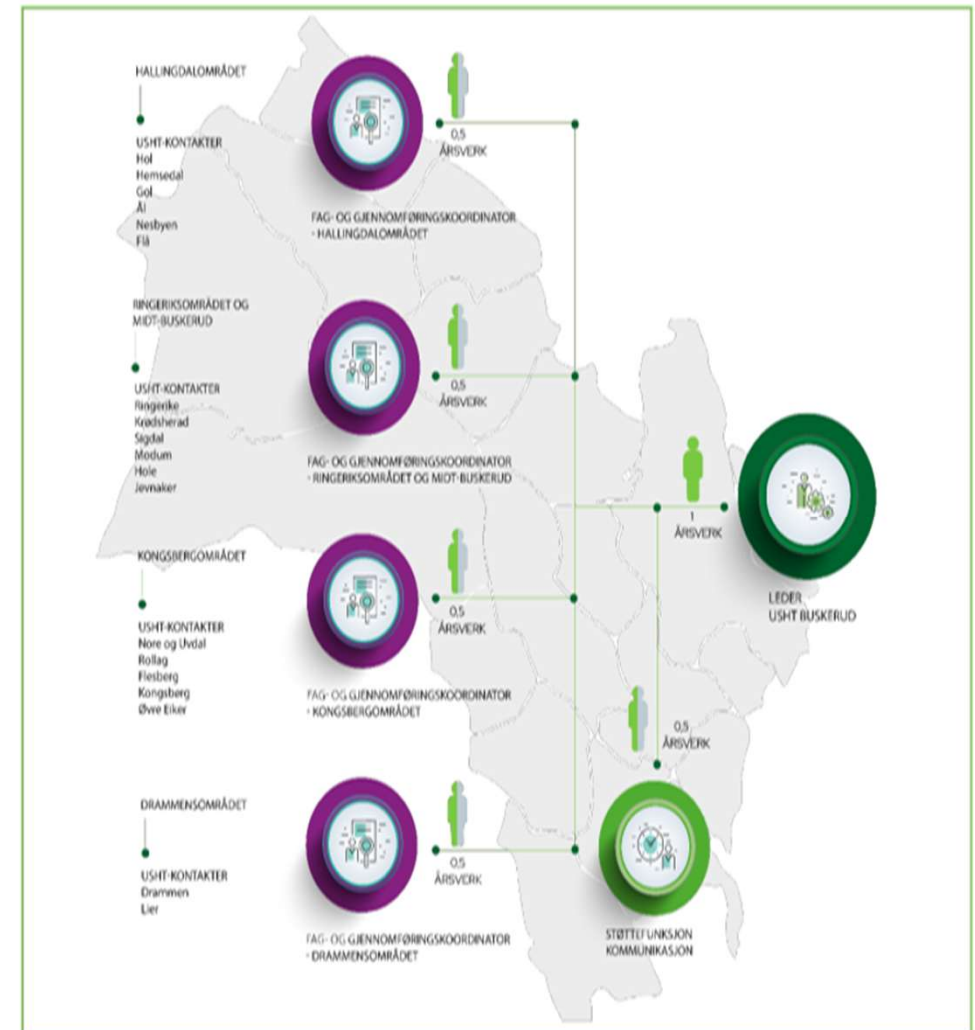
HALLINGDALOMRÅDET

USHT-KONTAKTER
Hol
Hemsedal
Gol
Ål
Nesbyen
Flå

0,5
ÅRSVERK

FAG- OG GJENNOMFØRINGSKOORDINATOR
- HALLINGDALOMRÅDET

RINGERIKSOMRÅDET OG MIDT-BUSKERUD

USHT-KONTAKTER
Ringerike
Krødsherad
Sigdal
Modum
Hole
Jevnaker

0,5
ÅRSVERK

FAG- OG GJENNOMFØRINGSKOORDINATOR
- RINGERIKSOMRÅDET OG MIDT-BUSKERUD

1
ÅRSVERK

LEDER
USHT BUSKERUD

KONGSBERGOMRÅDET

USHT-KONTAKTER
Nore og Uvdal
Rollag
Flesberg
Kongsberg
Øvre Eiker

0,5
ÅRSVERK

FAG- OG GJENNOMFØRINGSKOORDINATOR
- KONGSBERGOMRÅDET

0,5
ÅRSVERK

DRAMMENSOMRÅDET

USHT-KONTAKTER
Drammen
Lier

0,5
ÅRSVERK

FAG- OG GJENNOMFØRINGSKOORDINATOR
- DRAMMENSOMRÅDET

STØTTEFUNKSJON
KOMMUNIKASJON